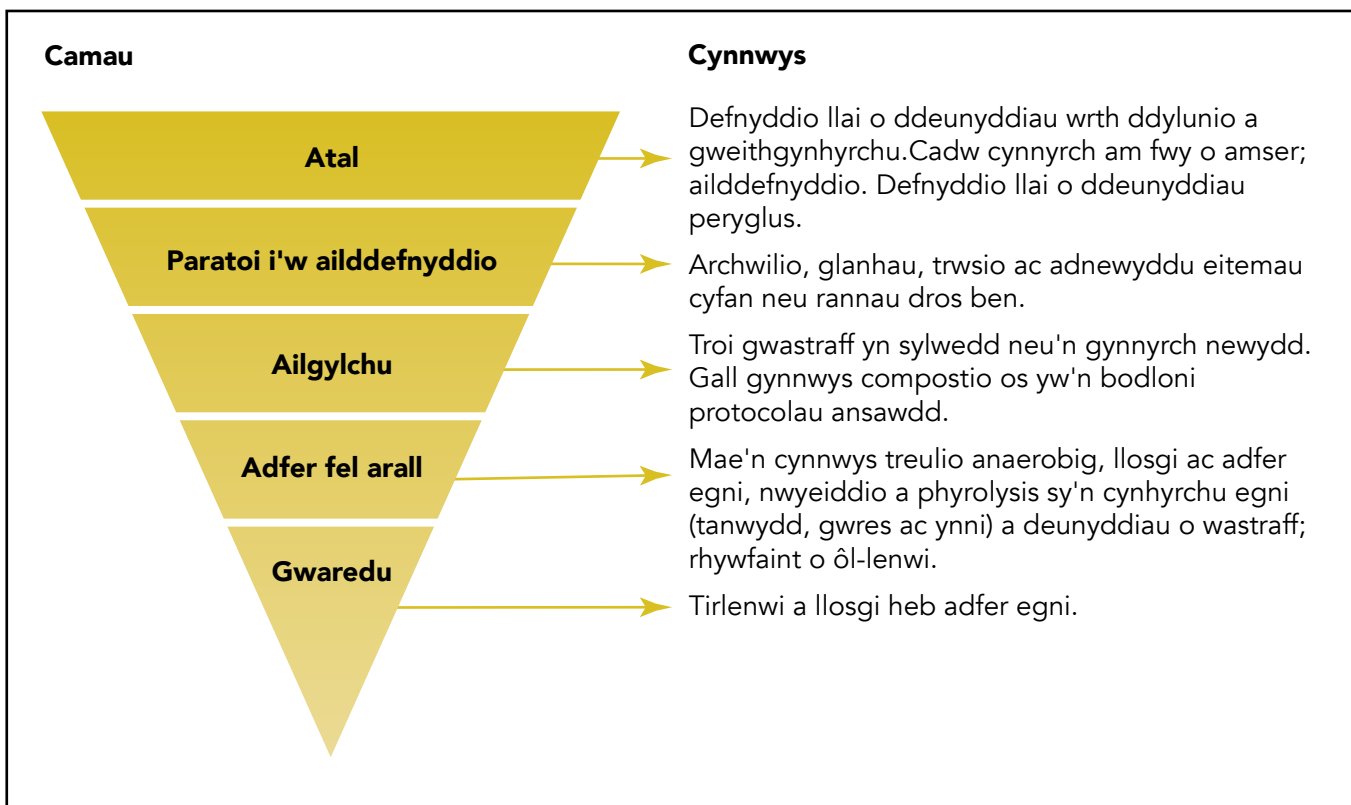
Camau

Cynnwys

Atal

Defnyddio llai o ddeunyddiau wrth ddylunio a gweithgynhyrchu.Cadw cynnyrch am fwy o amser; ailddefnyddio. Defnyddio llai o ddeunyddiau peryglus.

Paratoi i'w ailddefnyddio

Archwilio, glanhau, trwsio ac adnewyddu eitemau cyfan neu rannau dros ben.

Ailgylchu

Troi gwastraff yn sylwedd neu'n gynnyrch newydd. Gall gynnwys compostio os yw'n bodloni protocolau ansawdd.

Adfer fel arall

Mae'n cynnwys treulio anaerobig, llosgi ac adfer egni, nwyeiddio a phyrolysis sy'n cynhyrchu egni (tanwydd, gwres ac ynni) a deunyddiau o wastraff; rhywfaint o ôl-lenwi.

Gwaredu

Tirlenwi a llosgi heb adfer egni.